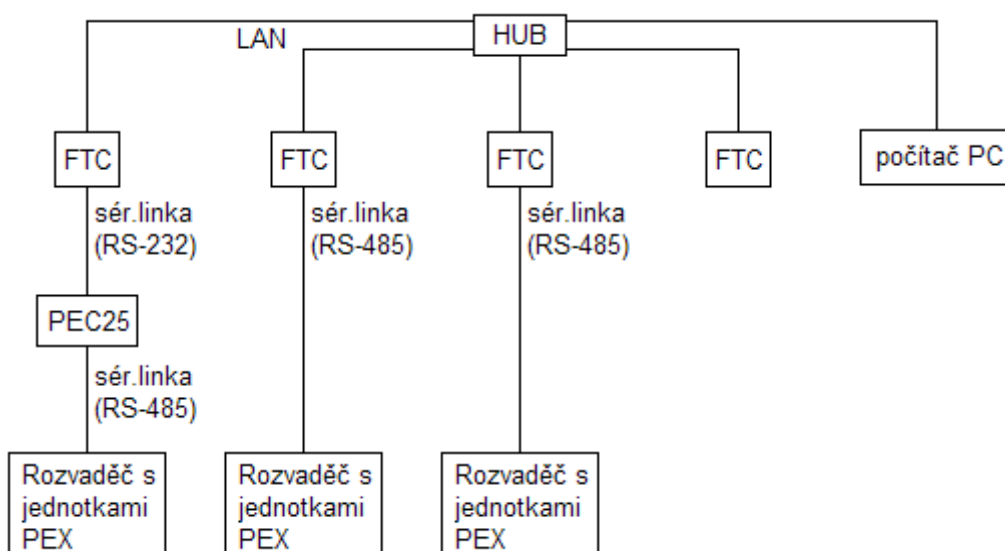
HUB

LAN

FTC

sér.linka (RS-232)

PEC25

sér.linka (RS-485)

Rozvaděč s jednotkami PEX

FTC

sér.linka (RS-485)

Rozvaděč s jednotkami PEX

FTC

sér.linka (RS-485)

Rozvaděč s jednotkami PEX

FTC

počítač PC